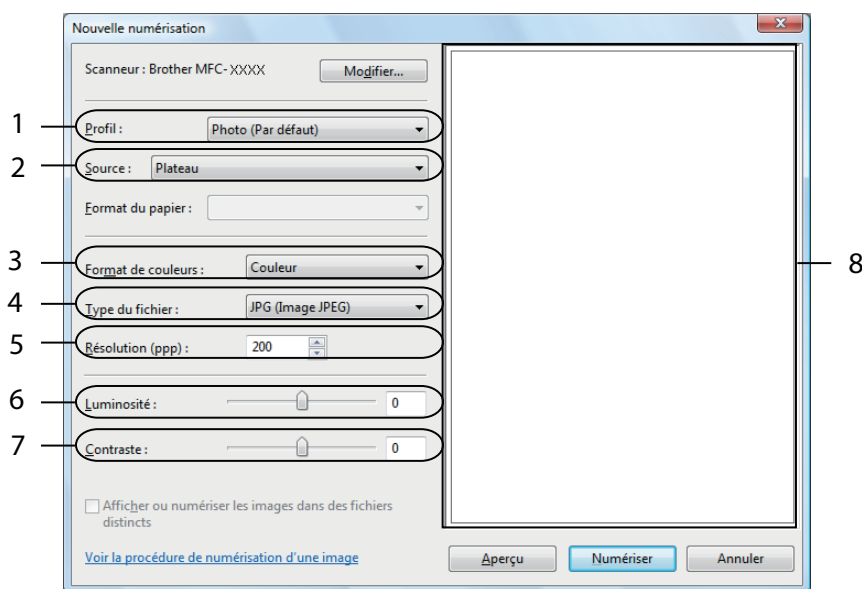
Nouvelle numérisation

Scanneur : Brother MFC- XXXX

Modifier...

1

Profil :

Photo (Par défaut)

2

Source :

Plateau

Format du papier :

3

Format de couleurs :

Couleur

4

Type du fichier :

JPG (Image JPEG)

5

Résolution (ppp) :

200

6

Luminosité :

0

7

Contraste :

0

Afficher ou numériser les images dans des fichiers distincts

Voir la procédure de numérisation d'une image

Aperçu

Numériser

Annuler

8